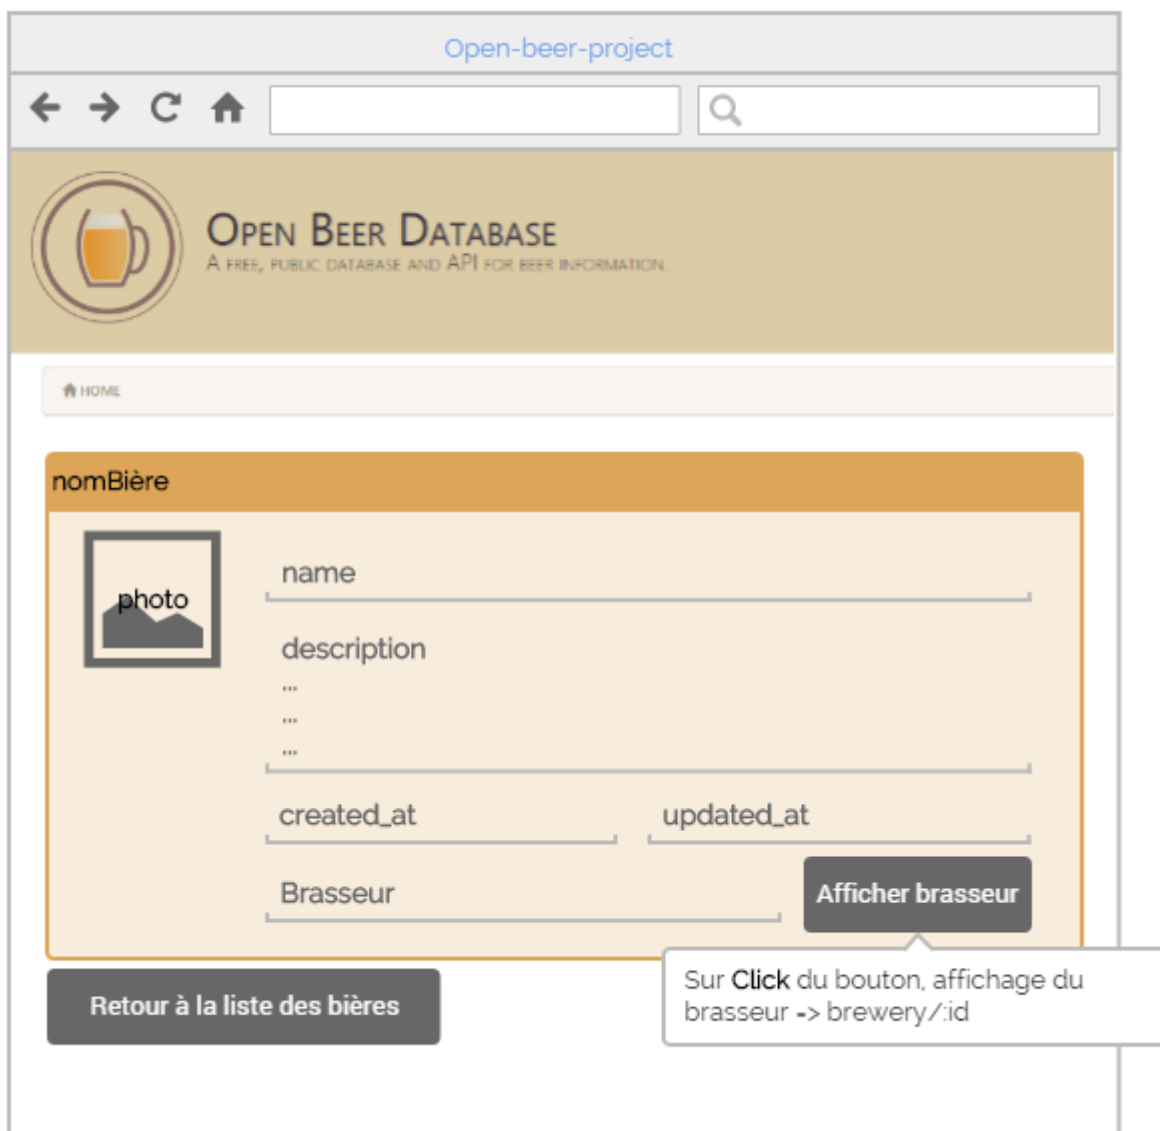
Open-beer-project

Open Beer Database
A free, public database and API for beer information

HOME

nomBière

photo

name

description
...
...
...

created_at

updated_at

Brasseur

Afficher brasseur

Sur Click du bouton, affichage du brasseur -> brewery/:id

Retour à la liste des bières